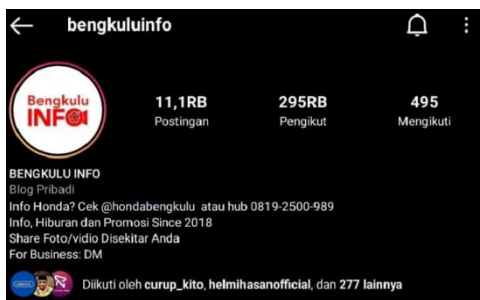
bengkuluinfo

Bengkulu INFO

11,1RB
Postingan

295RB
Pengikut

495
Mengikuti

BENGKULU INFO
Blog Pribadi
Info Honda? Cek @hondabengkulu atau hub 0819-2500-989
Info, Hiburan dan Promosi Since 2018
Share Foto/vidio Disekitar Anda
For Business: DM

Diikuti oleh curup_kito, helmihasanofficial, dan 277 lainnya